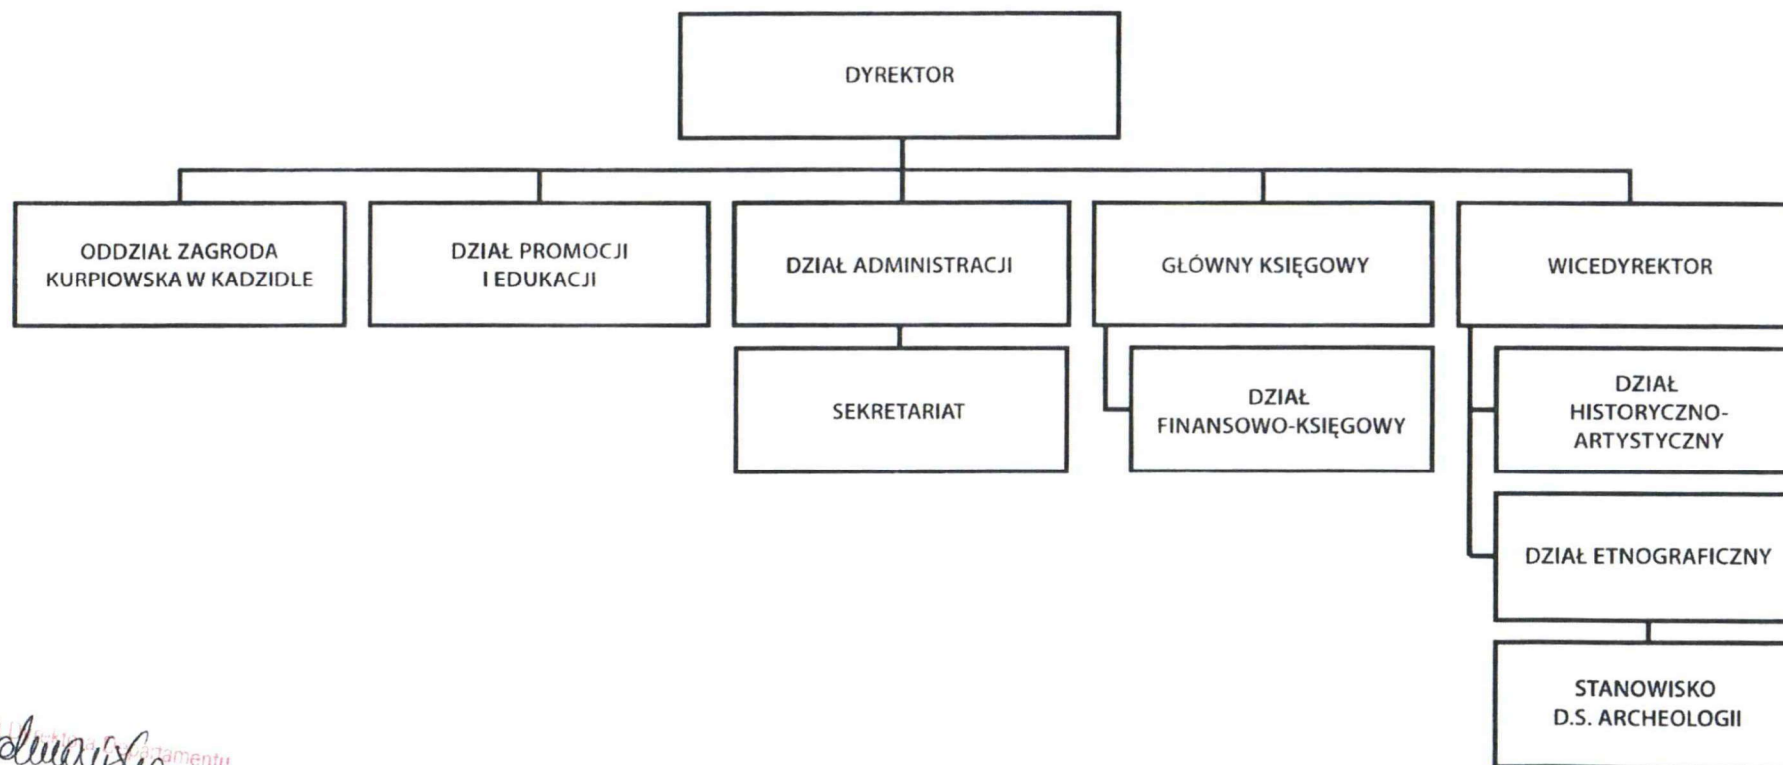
DYREKTOR

ODDZIAŁ ZAGRODA KURPIOWSKA W KADZIDLE

DZIAŁ PROMOCJI I EDUKACJI

DZIAŁ ADMINISTRACJI

GŁÓWNY KSIĘGOWY

WICEDYREKTOR

SEKRETARIAT

DZIAŁ FINANSOWO-KSIĘGOWY

DZIAŁ HISTORYCZNO-ARTYSTYCZNY

DZIAŁ ETNOGRAFICZNY

STANOWISKO D.S. ARCHEOLOGII

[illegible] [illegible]amentu